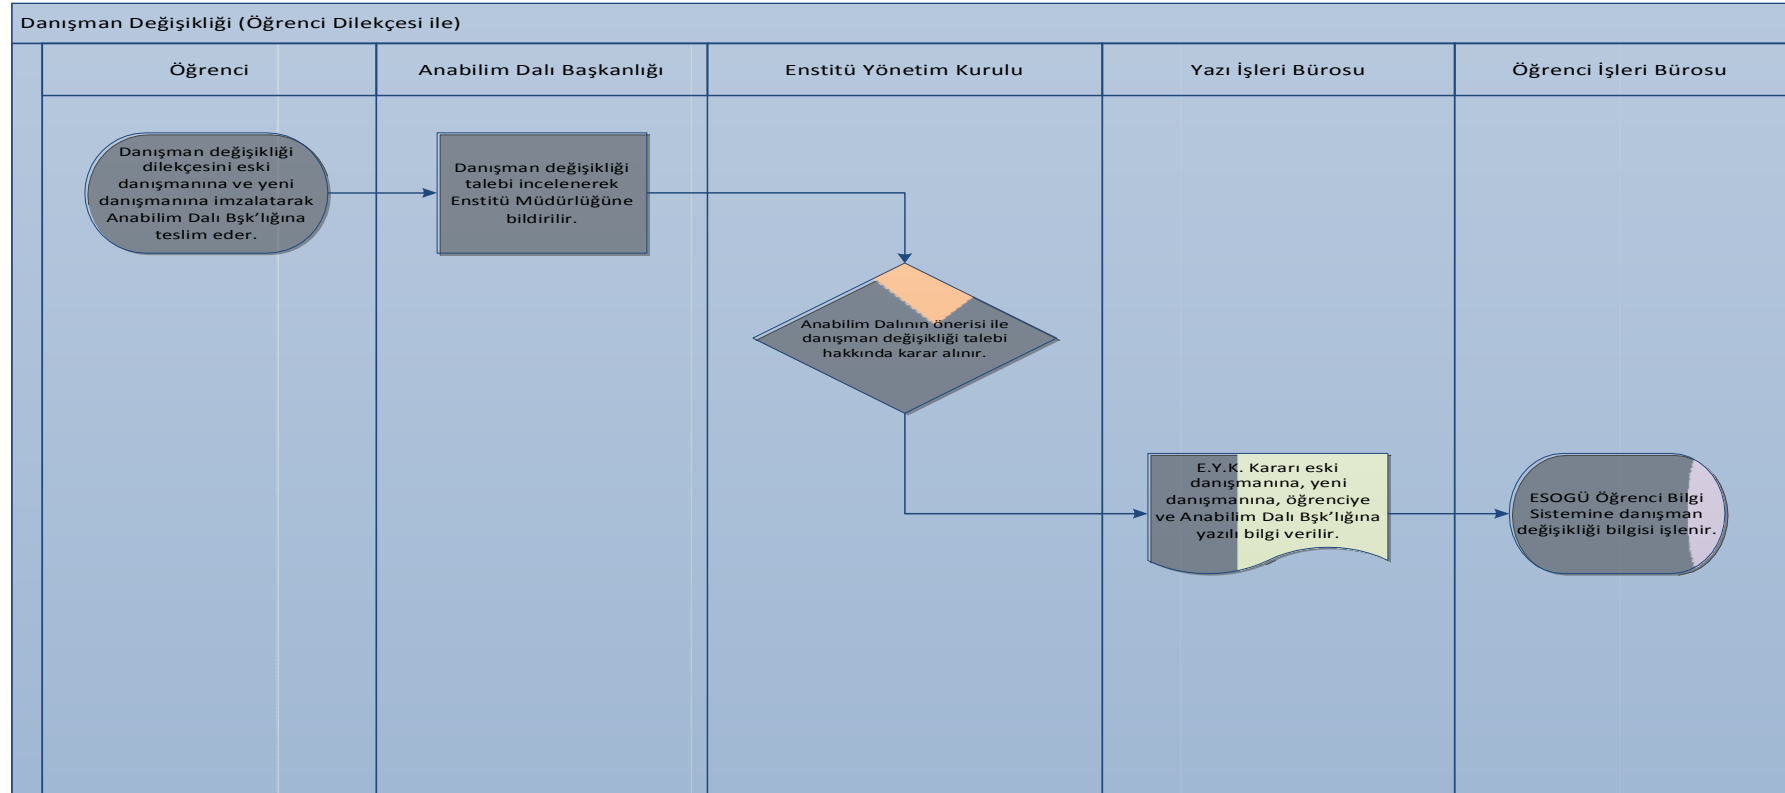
Danışman Değişikliği (Öğrenci Dilekçesi ile)

Öğrenci

Anabilim Dalı Başkanlığı

Enstitü Yönetim Kurulu

Yazı İşleri Bürosu

Öğrenci İşleri Bürosu

Danışman değişikliği dilekçesini eski danışmanına ve yeni danışmanına imzalatarak Anabilim Dalı Bşk'lığına teslim eder.

Danışman değişikliği talebi incelenerek Enstitü Müdürlüğüne bildirilir.

Anabilim Dalının önerisi ile danışman değişikliği talebi hakkında karar alınır.

E.Y.K. Kararı eski danışmanına, yeni danışmanına, öğrenciye ve Anabilim Dalı Bşk'lığına yazılı bilgi verilir.

ESOGÜ Öğrenci Bilgi Sistemine danışman değişikliği bilgisi işlenir.